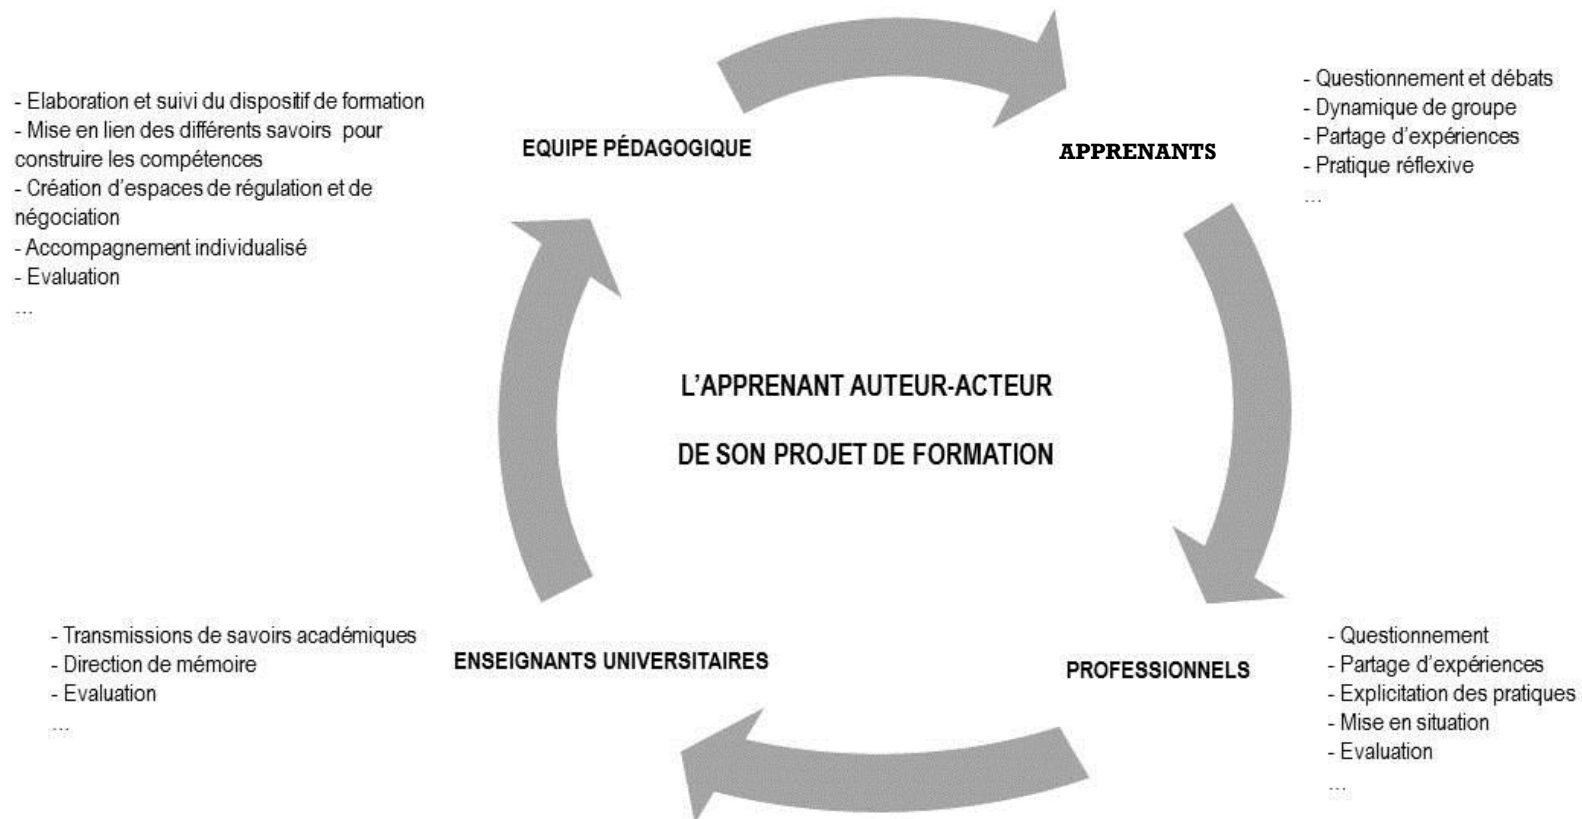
- Elaboration et suivi du dispositif de formation
- Mise en lien des différents savoirs pour construire les compétences
- Création d'espaces de régulation et de négociation
- Accompagnement individualisé
- Evaluation
...

EQUIPE PÉDAGOGIQUE

APPRENANTS

- Questionnement et débats
- Dynamique de groupe
- Partage d'expériences
- Pratique réflexive
...

L'APPRENANT AUTEUR-ACTEUR

DE SON PROJET DE FORMATION

- Transmissions de savoirs académiques
- Direction de mémoire
- Evaluation
...

ENSEIGNANTS UNIVERSITAIRES

PROFESSIONNELS

- Questionnement
- Partage d'expériences
- Explicitation des pratiques
- Mise en situation
- Evaluation
...